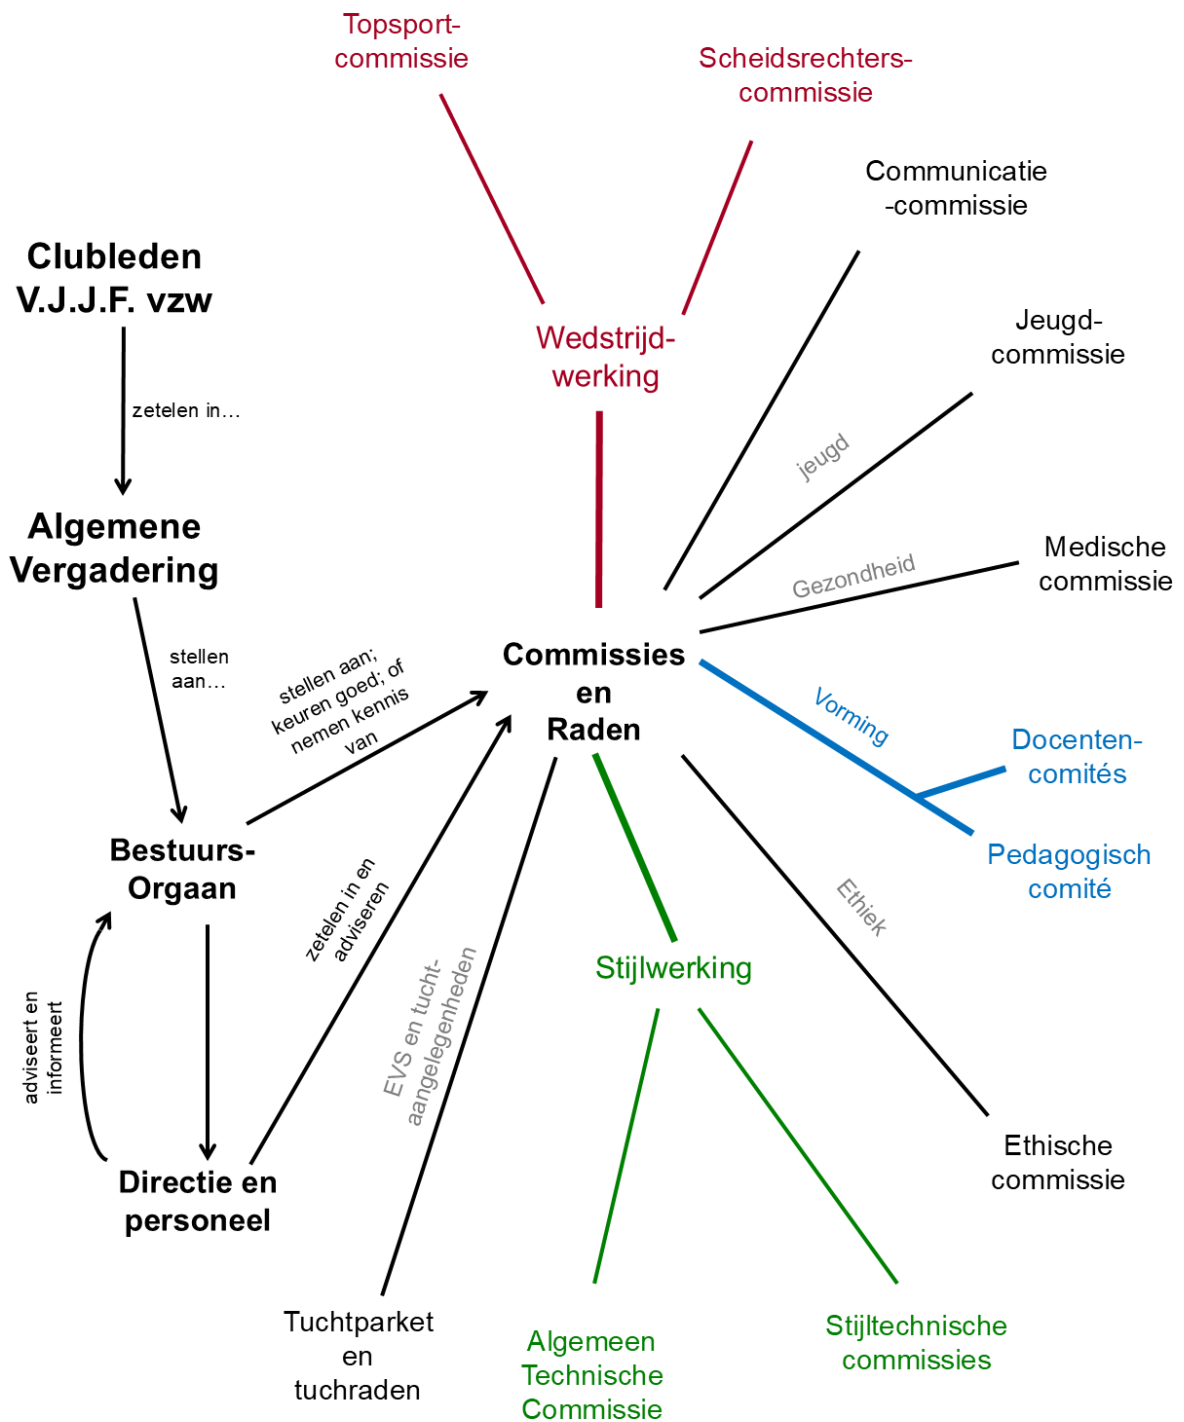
Topsport-commissie

Scheidsrechters-commissie

Communicatie -commissie

Clubleden V.J.J.F. vzw

zetelen in…

Wedstrijd-werking

Jeugd-commissie

jeugd

Algemene Vergadering

Medische commissie

Gezondheid

stellen aan…

stellen aan; keuren goed; of nemen kennis van

Commissies en Raden

Vorming

Docenten-comités

Pedagogisch comité

Bestuurs-Orgaan

zetelen in en adviseren

Ethiek

EVS en tucht-aangelegenheden

Stijlwerking

adviseert en informeert

Ethische commissie

Directie en personeel

Tuchtparket en tuchraden

Algemeen Technische Commissie

Stijltechnische commissies